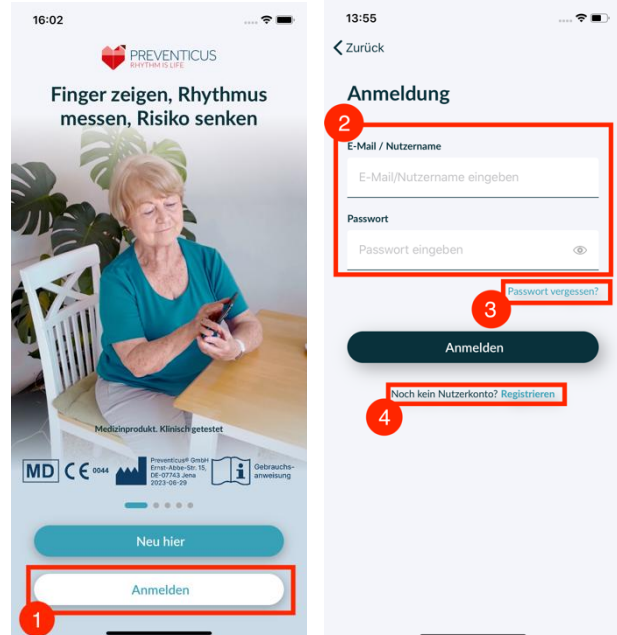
16:02

PREVENTICUS
RHYTHM IS LIFE

Finger zeigen, Rhythmus messen, Risiko senken

Medizinprodukt. Klinisch getestet

MD CE 0044 Preventicus® GmbH Ernst-Abbe-Str. 15, DE-07743 Jena 2023-06-29 Gebrauchsanweisung

Neu hier

Anmelden

1

13:55

Zurück

Anmeldung

2

E-Mail / Nutzername

E-Mail/Nutzername eingeben

Passwort

Passwort eingeben

Passwort vergessen?

3

Anmelden

Noch kein Nutzerkonto? Registrieren

4